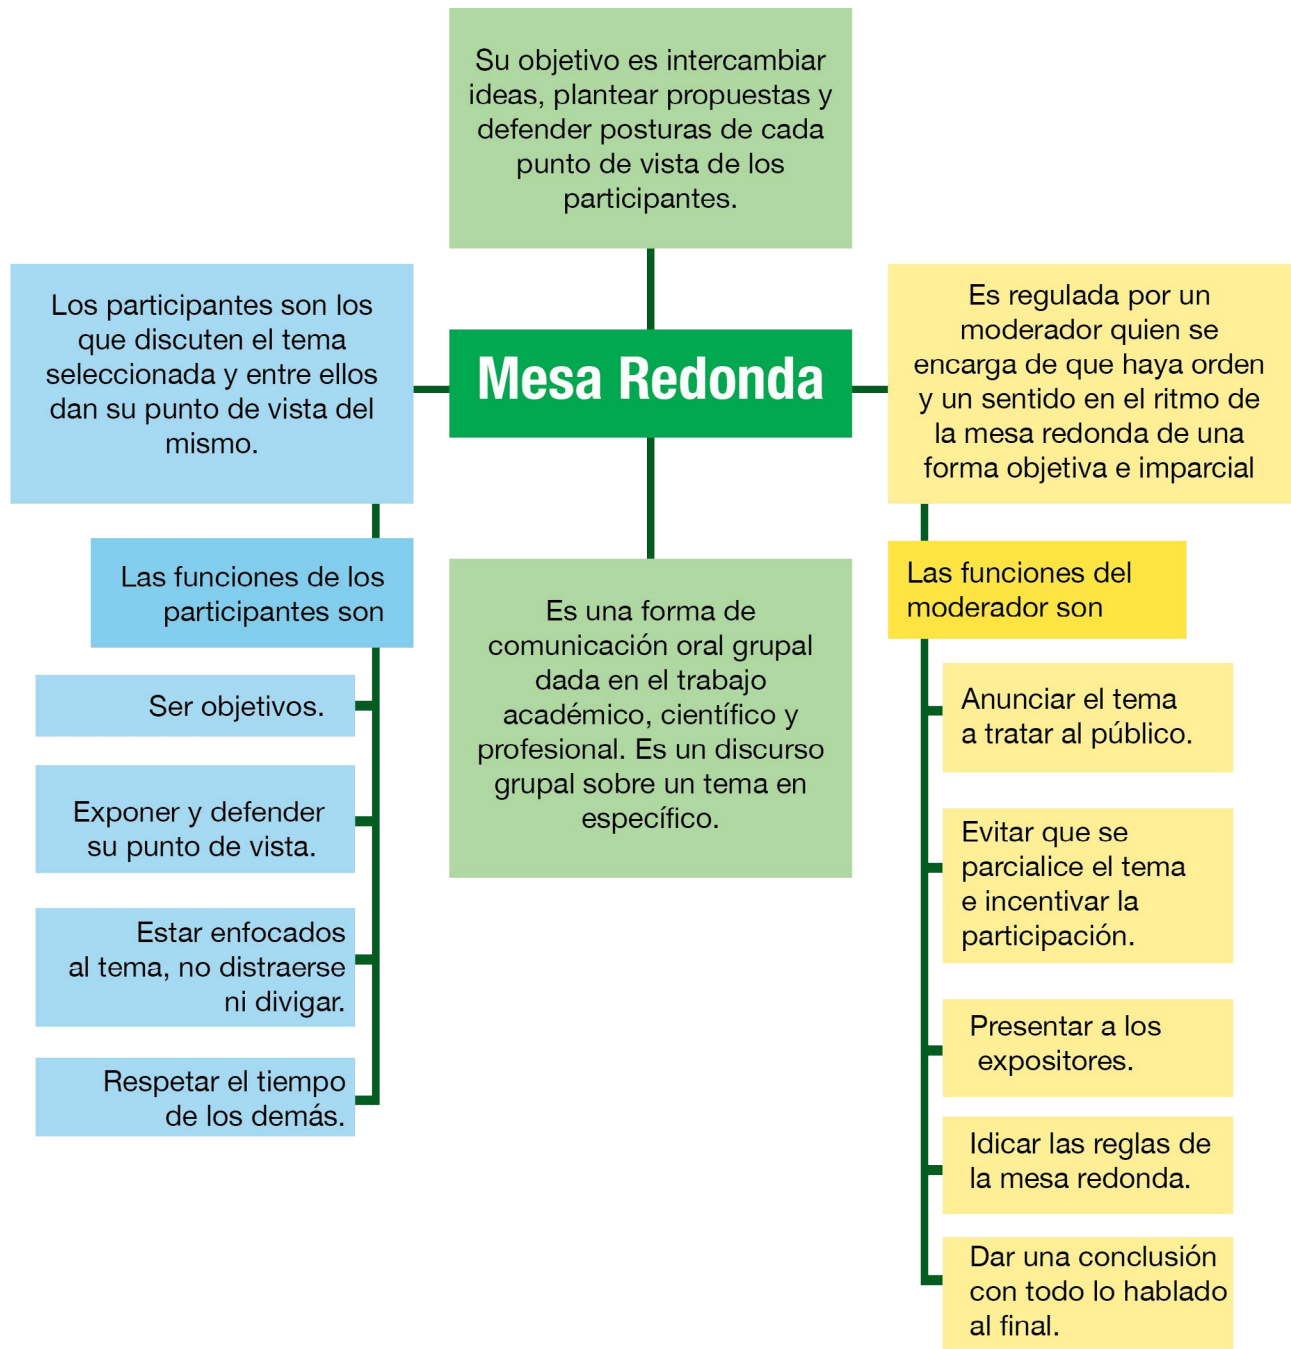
Su objetivo es intercambiar ideas, plantear propuestas y defender posturas de cada punto de vista de los participantes.

Los participantes son los que discuten el tema seleccionada y entre ellos dan su punto de vista del mismo.

Mesa Redonda

Es regulada por un moderador quien se encarga de que haya orden y un sentido en el ritmo de la mesa redonda de una forma objetiva e imparcial

Las funciones de los participantes son

Ser objetivos.

Exponer y defender su punto de vista.

Estar enfocados al tema, no distraerse ni divigar.

Respetar el tiempo de los demás.

Es una forma de comunicación oral grupal dada en el trabajo académico, científico y profesional. Es un discurso grupal sobre un tema en específico.

Las funciones del moderador son

Anunciar el tema a tratar al público.

Evitar que se parcialice el tema e incentivar la participación.

Presentar a los expositores.

Idicar las reglas de la mesa redonda.

Dar una conclusión con todo lo hablado al final.